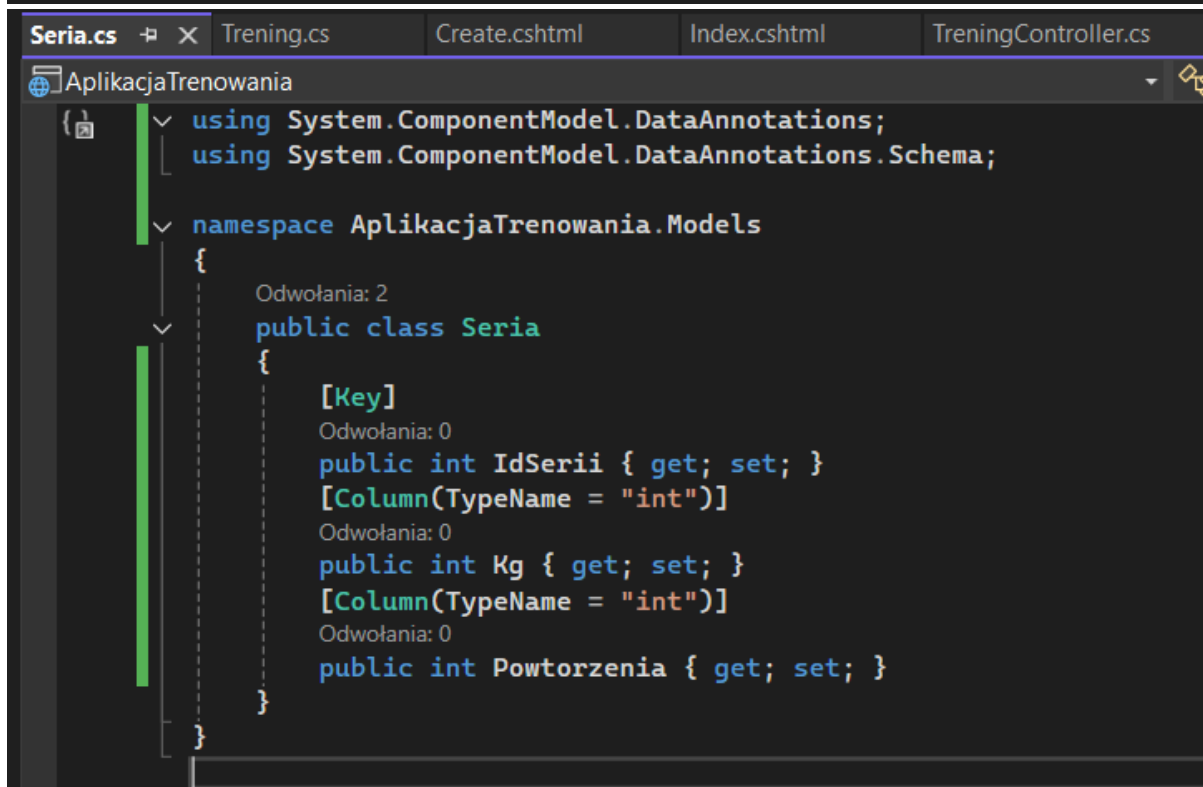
Seria.cs ⊕ ✕ Trening.cs Create.cshtml Index.cshtml TreningController.cs

AplikacjaTrenowania

using System.ComponentModel.DataAnnotations;
using System.ComponentModel.DataAnnotations.Schema;

namespace AplikacjaTrenowania.Models
{
    Odwołania: 2
    public class Seria
    {
        [Key]
        Odwołania: 0
        public int IdSerii { get; set; }
        [Column(TypeName = "int")]
        Odwołania: 0
        public int Kg { get; set; }
        [Column(TypeName = "int")]
        Odwołania: 0
        public int Powtorzenia { get; set; }
    }
}